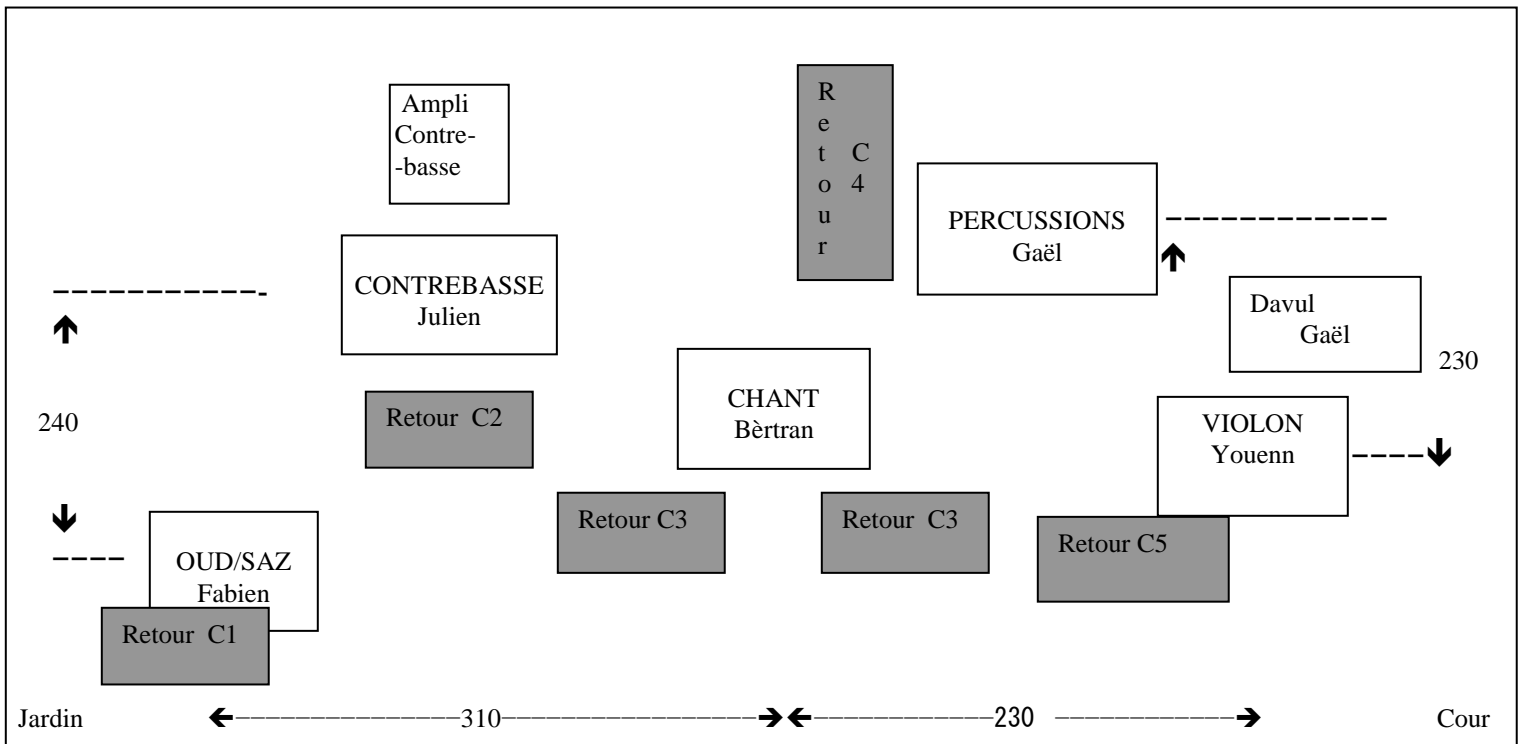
Ampli Contre- -basse

Retour C 4

PERCUSSIONS Gaël

CONTREBASSE Julien

Davul Gaël

230

240

Retour C2

CHANT Bèrtran

VIOLON Youenn

Retour C3

Retour C3

Retour C5

OUD/SAZ Fabien

Retour C1

Jardin ←——310——→←——230——→ Cour